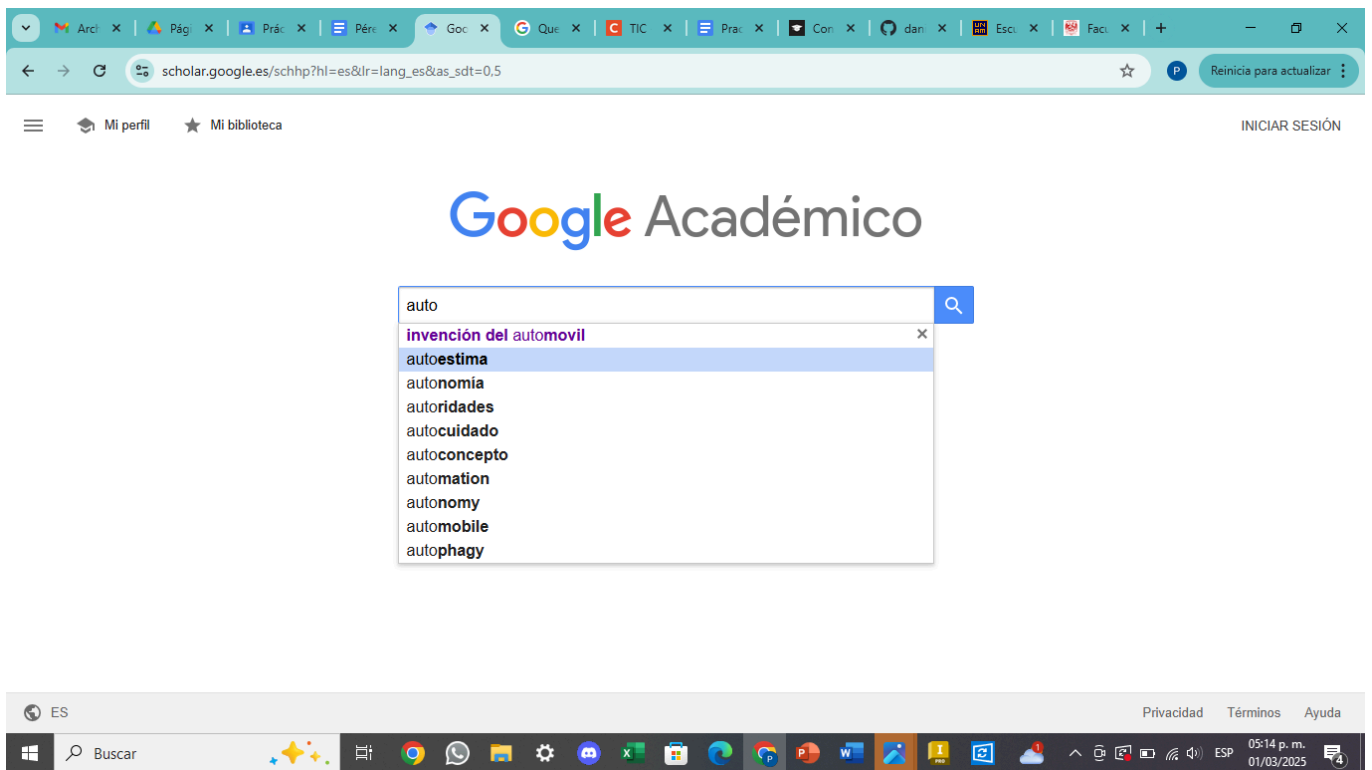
Arch ×
Pági ×
Prác ×
Pére ×
Goo ×
Que ×
TIC ×
Prac ×
Con ×
dani ×
Escu ×
Facu ×
+

scholar.google.es/schhp?hl=es&lr=lang_es&as_sdt=0,5

P
Reinicia para actualizar

Mi perfil
Mi biblioteca
INICIAR SESIÓN

Google Académico

auto

invención del automovil ×
autoestima
autonomía
autoridades
autocuidado
autoconcepto
automation
autonomy
automobile
autophagy

ES
Privacidad
Términos
Ayuda

Buscar
ESP
05:14 p. m.
01/03/2025
4